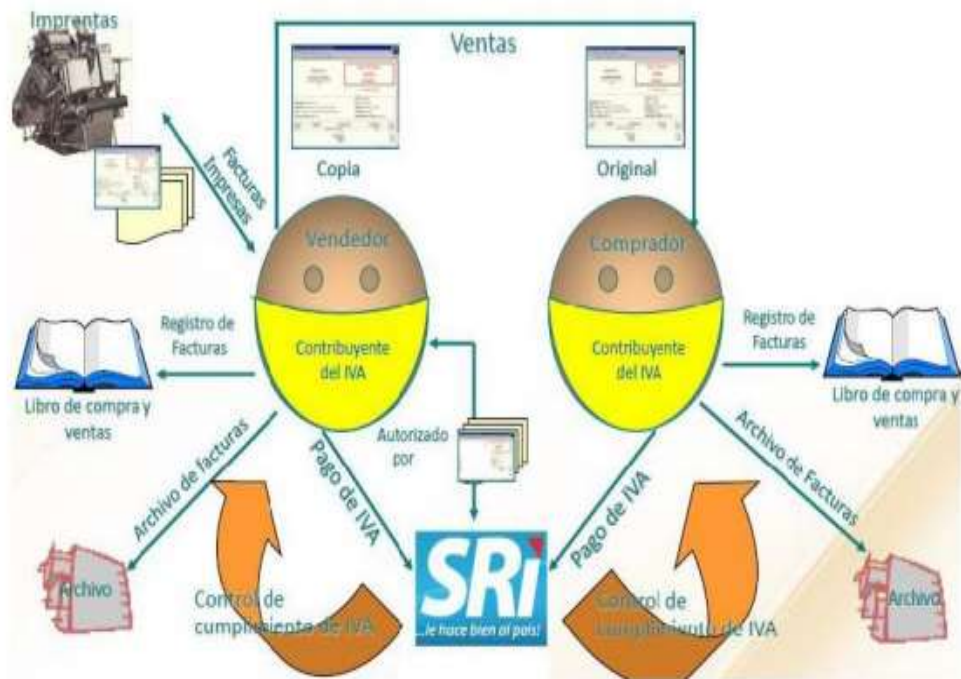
Imprentas

Ventas

Facturas Impresas

Copia

Original

Vendedor

Comprador

Registro de Facturas

Contribuyente del IVA

Contribuyente del IVA

Registro de Facturas

Libro de compra y ventas

Libro de compra y ventas

Autorizado por

Pago de IVA

Archivo de facturas

Pago de IVA

Archivo de Facturas

Archivo

Control de cumplimiento de IVA

SRi

...le hace bien al país!

Control de cumplimiento de IVA

Archivo